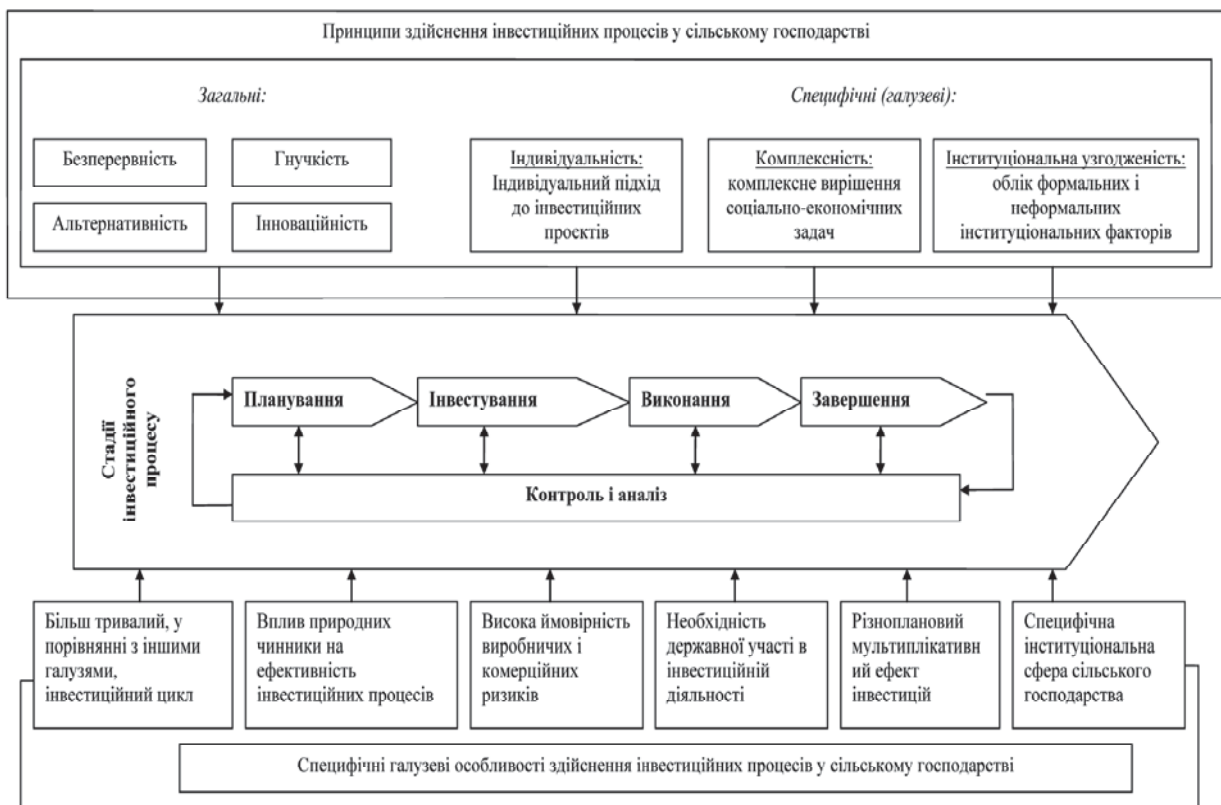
Принципи здійснення інвестиційних процесів у сільському господарстві

Загальні:

Безперервність

Гнучкість

Альтернативність

Інноваційність

Специфічні (галузеві):

Індивідуальність: Індивідуальний підхід до інвестиційних проєктів

Комплексність: комплексне вирішення соціально-економічних задач

Інституціональна узгодженість: облік формальних і неформальних інституціональних факторів

Стадії інвестиційного процесу

Планування

Інвестування

Виконання

Завершення

Контроль і аналіз

Більш тривалий, у порівнянні з іншими галузями, інвестиційний цикл

Вплив природних чинники на ефективність інвестиційних процесів

Висока ймовірність виробничих і комерційних ризиків

Необхідність державної участі в інвестиційній діяльності

Різноплановий мультиплікативний ефект інвестицій

Специфічна інституціональна сфера сільського господарства

Специфічні галузеві особливості здійснення інвестиційних процесів у сільському господарстві